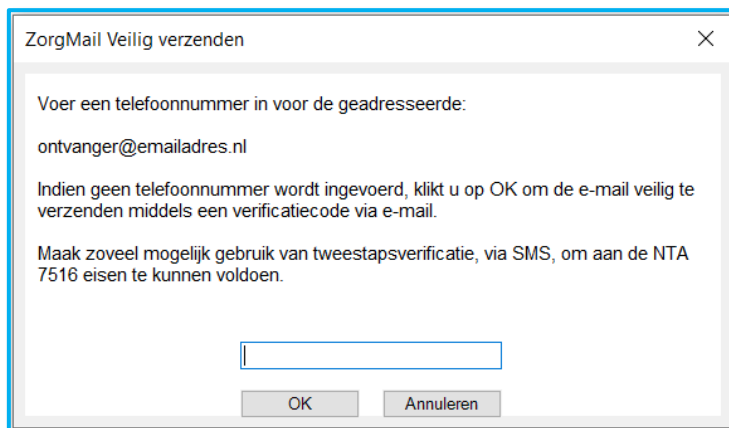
ZorgMail Veilig verzenden

X

Voer een telefoonnummer in voor de geadresseerde:

ontvanger@emailadres.nl

Indien geen telefoonnummer wordt ingevoerd, klikt u op OK om de e-mail veilig te verzenden middels een verificatiecode via e-mail.

Maak zoveel mogelijk gebruik van tweestapsverificatie, via SMS, om aan de NTA 7516 eisen te kunnen voldoen.

OK

Annuleren